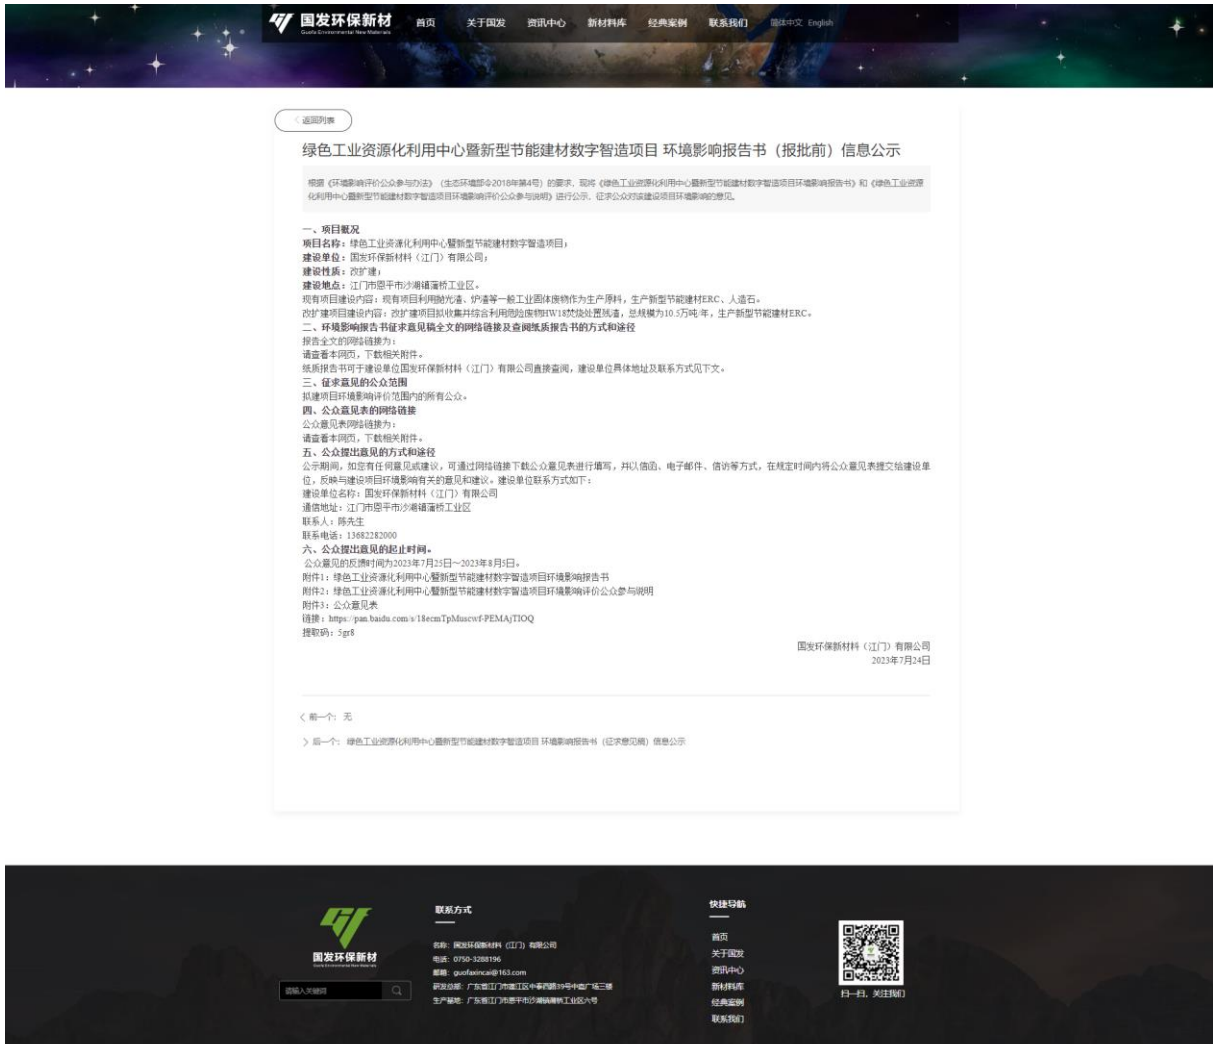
国发环保新材
Guofa Environmental New Materials

首页 关于国发 资讯中心 新材料库 经典案例 联系我们 简体中文 English

返回列表

绿色工业资源化利用中心暨新型节能建材数字智造项目 环境影响报告书（报批前）信息公示

根据《环境影响评价公众参与办法》（生态环境部令2018年第4号）的要求，现将《绿色工业资源化利用中心暨新型节能建材数字智造项目环境影响报告书》和《绿色工业资源化利用中心暨新型节能建材数字智造项目环境影响评价公众参与说明》进行公示，征求公众对该建设项目环境影响的意见。

一、项目概况
项目名称：绿色工业资源化利用中心暨新型节能建材数字智造项目；
建设单位：国发环保新材料（江门）有限公司；
建设性质：改扩建；
建设地点：江门市恩平市沙湖镇蒲桥工业区。
现有项目建设内容：现有项目利用抛光渣、炉渣等一般工业固体废物作为生产原料，生产新型节能建材ERC、人造石。
改扩建项目建设内容：改扩建项目拟收集并综合利用危险废物HW18焚烧处置残渣，总规模为10.5万吨/年，生产新型节能建材ERC。
二、环境影响报告书征求意见稿全文的网络链接及查阅纸质报告书的方式和途径
报告全文的网络链接为：
请查看本网页，下载相关附件。
纸质报告书可于建设单位国发环保新材料（江门）有限公司直接查阅，建设单位具体地址及联系方式见下文。
三、征求意见的公众范围
拟建项目环境影响评价范围内的所有公众。
四、公众意见表的网络链接
公众意见表网络链接为：
请查看本网页，下载相关附件。
五、公众提出意见的方式和途径
公示期间，如您有任何意见或建议，可通过网络链接下载公众意见表进行填写，并以信函、电子邮件、信访等方式，在规定时间内将公众意见表提交给建设单位，反映与建设项目环境影响有关的意见和建议。建设单位联系方式如下：
建设单位名称：国发环保新材料（江门）有限公司
通信地址：江门市恩平市沙湖镇蒲桥工业区
联系人：陈先生
联系电话：13682282000
六、公众提出意见的起止时间。
公众意见的反馈时间为2023年7月25日~2023年8月5日。
附件1：绿色工业资源化利用中心暨新型节能建材数字智造项目环境影响报告书
附件2：绿色工业资源化利用中心暨新型节能建材数字智造项目环境影响评价公众参与说明
附件3：公众意见表
链接：https://pan.baidu.com/s/18ecmTpMuscwf-PEMAjTIOQ
提取码：5gr8

国发环保新材料（江门）有限公司
2023年7月24日

前一个：无
后一个：绿色工业资源化利用中心暨新型节能建材数字智造项目 环境影响报告书（征求意见稿）信息公示

国发环保新材
Guofa Environmental New Materials
请输入关键词

联系方式
名称：国发环保新材料（江门）有限公司
电话：0750-3288196
邮箱：guofaxincai@163.com
研发总部：广东省江门市蓬江区中泰西路39号中圆广场三楼
生产基地：广东省江门市恩平市沙湖镇蒲桥工业区六号

快捷导航
首页
关于国发
资讯中心
新材料库
经典案例
联系我们

扫一扫，关注我们